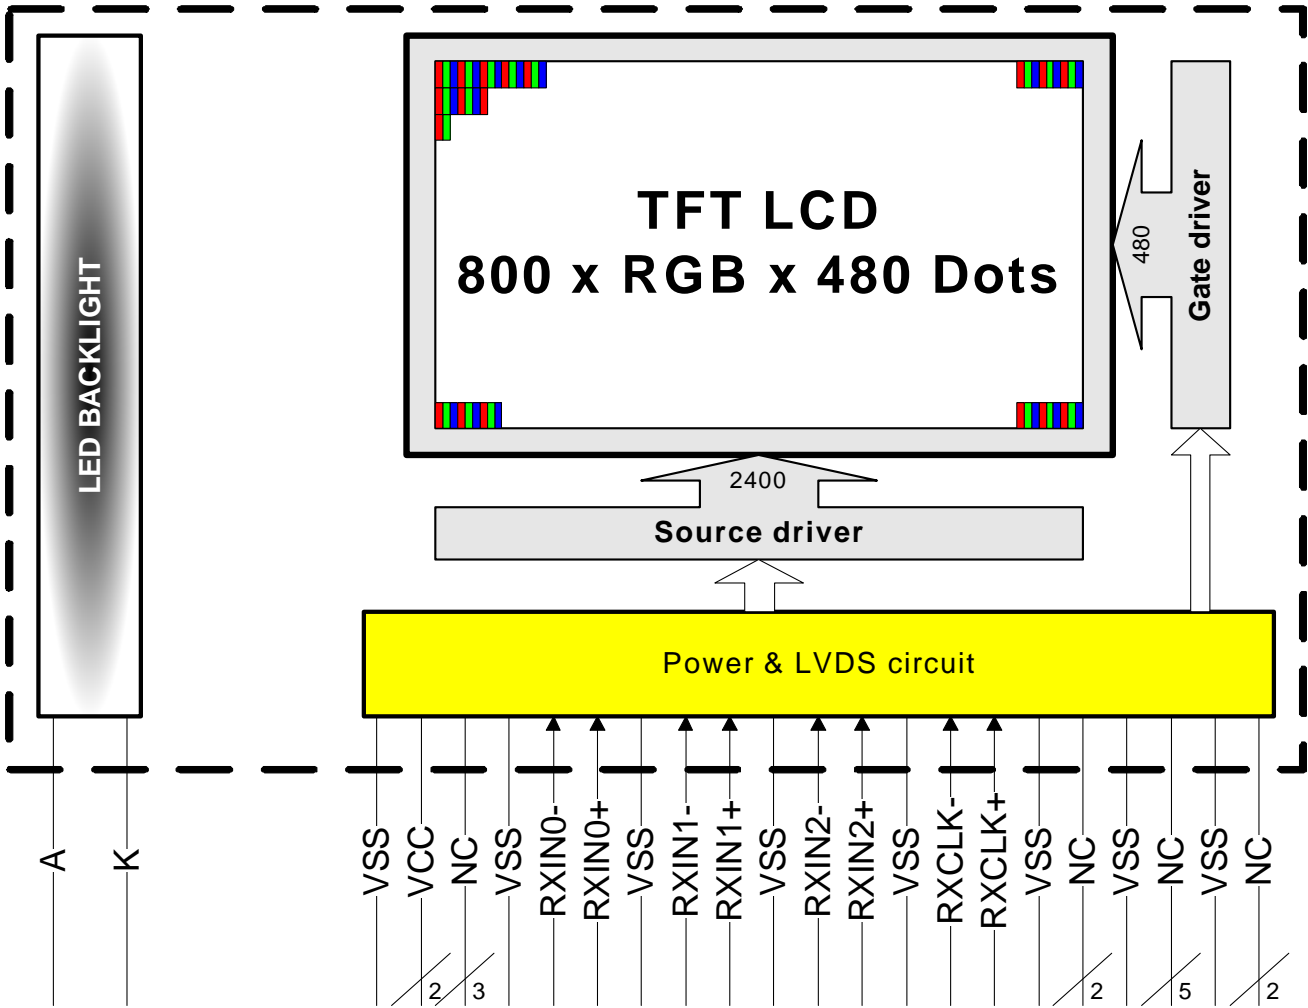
LED BACKLIGHT

TFT LCD
800 x RGB x 480 Dots

480

Gate driver

2400

Source driver

Power & LVDS circuit

A
K
VSS
VCC
NC
VSS
RXIN0-
RXIN0+
VSS
RXIN1-
RXIN1+
VSS
RXIN2-
RXIN2+
VSS
RXCLK-
RXCLK+
VSS
NC
VSS
NC
VSS
NC

2
3
2
5
2